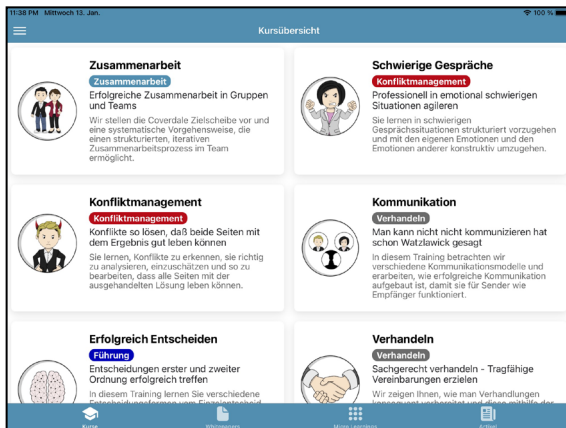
11:38 PM Mittwoch 13. Jan.

100 %

Kursübersicht

Zusammenarbeit
Zusammenarbeit
Erfolgreiche Zusammenarbeit in Gruppen und Teams
Wir stellen die Coverdale Zielscheibe vor und eine systematische Vorgehensweise, die einen strukturierten, iterativen Zusammenarbeitsprozess im Team ermöglicht.

Schwierige Gespräche
Konfliktmanagement
Professionell in emotional schwierigen Situationen agileren
Sie lernen in schwierigen Gesprächssituationen strukturiert vorzugehen und mit den eigenen Emotionen und den Emotionen anderer konstruktiv umzugehen.

Konfliktmanagement
Konfliktmanagement
Konflikte so lösen, daß beide Seiten mit dem Ergebnis gut leben können
Sie lernen, Konflikte zu erkennen, sie richtig zu analysieren, einzuschätzen und so zu bearbeiten, dass alle Seiten mit der ausgehandelten Lösung leben können.

Kommunikation
Verhandeln
Man kann nicht nicht kommunizieren hat schon Watzlawick gesagt
In diesem Training betrachten wir verschiedene Kommunikationsmodelle und erarbeiten, wie erfolgreiche Kommunikation aufgebaut ist, damit sie für Sender wie Empfänger funktioniert.

Erfolgreich Entscheiden
Führung
Entscheidungen erster und zweiter Ordnung erfolgreich treffen
In diesem Training lernen Sie verschiedene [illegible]

Verhandeln
Verhandeln
Sachgerecht verhandeln - Tragfähige Vereinbarungen erzielen
Wir zeigen Ihnen, wie man Verhandlungen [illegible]

Kurse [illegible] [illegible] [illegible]